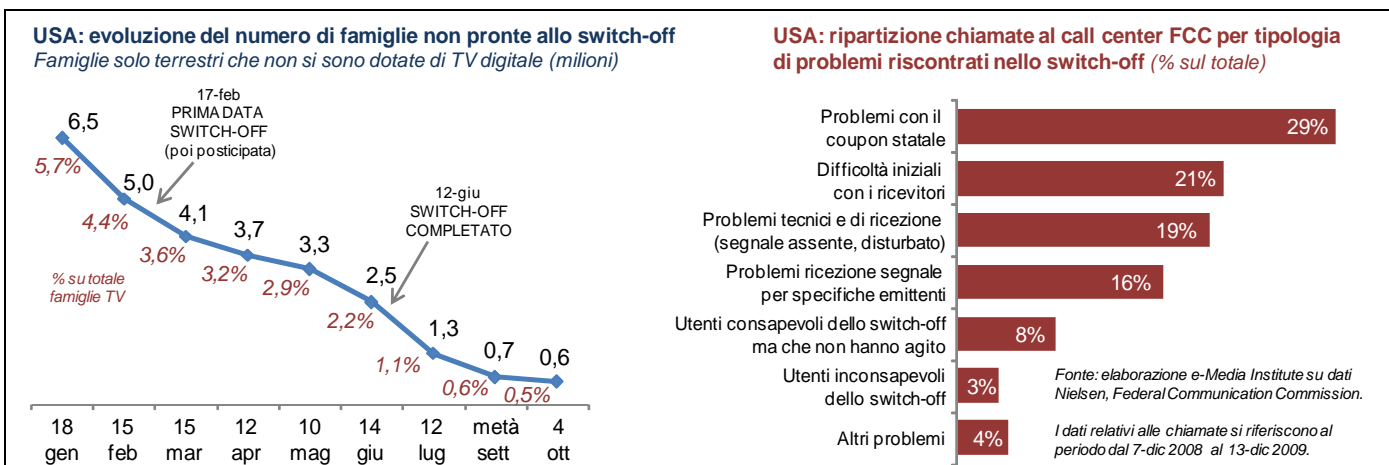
USA: evoluzione del numero di famiglie non pronte allo switch-off
Famiglie solo terrestri che non si sono dotate di TV digitale (milioni)

17-feb
PRIMA DATA
SWITCH-OFF
(poi posticipata)

12-giu
SWITCH-OFF
COMPLETATO

% su totale famiglie TV

| | 18 gen | 15 feb | 15 mar | 12 apr | 10 mag | 14 giu | 12 lug | metà sett | 4 ott |
|---|---|---|---|---|---|---|---|---|---|
| Milioni | 6,5 | 5,0 | 4,1 | 3,7 | 3,3 | 2,5 | 1,3 | 0,7 | 0,6 |
| % | 5,7% | 4,4% | 3,6% | 3,2% | 2,9% | 2,2% | 1,1% | 0,6% | 0,5% |

USA: ripartizione chiamate al call center FCC per tipologia di problemi riscontrati nello switch-off (% sul totale)

| Problema | % |
|---|---|
| Problemi con il coupon statale | 29% |
| Difficoltà iniziali con i ricevitori | 21% |
| Problemi tecnici e di ricezione (segnale assente, disturbato) | 19% |
| Problemi ricezione segnale per specifiche emittenti | 16% |
| Utenti consapevoli dello switch-off ma che non hanno agito | 8% |
| Utenti inconsapevoli dello switch-off | 3% |
| Altri problemi | 4% |

Fonte: elaborazione e-Media Institute su dati Nielsen, Federal Communication Commission.

I dati relativi alle chiamate si riferiscono al periodo dal 7-dic 2008 al 13-dic 2009.